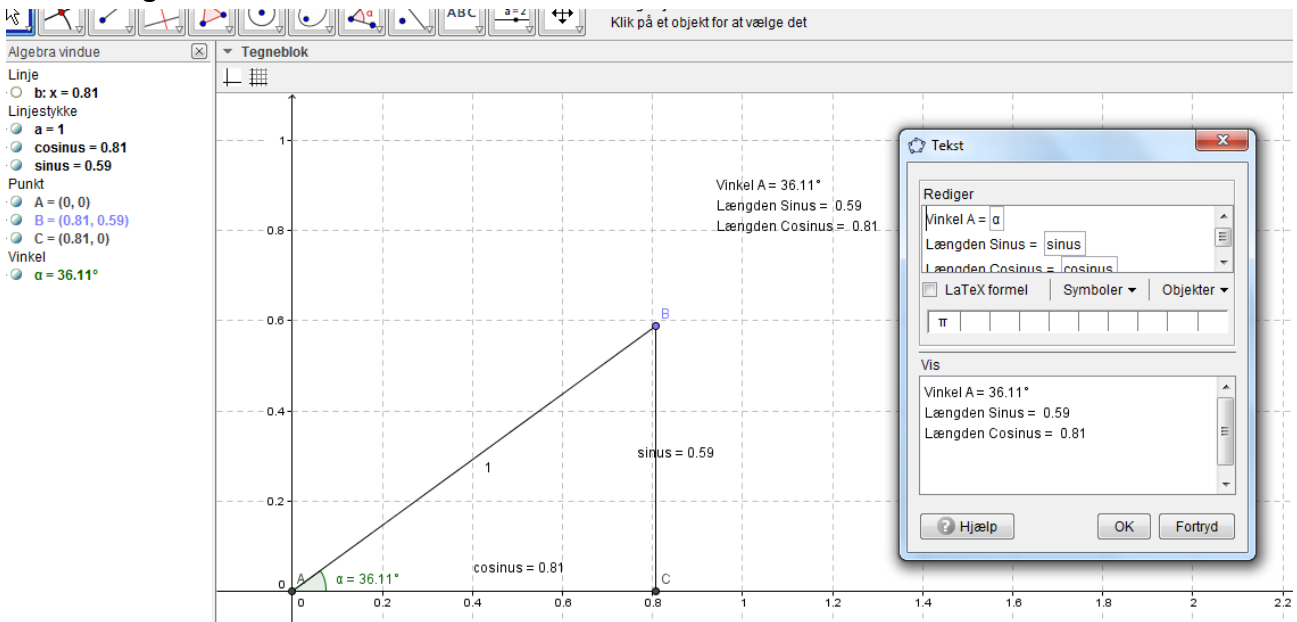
ABC
a=2
Klik på et objekt for at vælge det

Algebra vindue
Linje
b: x = 0.81
Linjestykke
a = 1
cosinus = 0.81
sinus = 0.59
Punkt
A = (0, 0)
B = (0.81, 0.59)
C = (0.81, 0)
Vinkel
α = 36.11°

Tegneblok

Vinkel A = 36.11°
Længden Sinus = 0.59
Længden Cosinus = 0.81

B
1
sinus = 0.59
A
α = 36.11°
cosinus = 0.81
C

1
0.8
0.6
0.4
0.2
0
0
0.2
0.4
0.6
0.8
1
1.2
1.4
1.6
1.8
2
2.2

Tekst
Rediger
Vinkel A = α
Længden Sinus = sinus
Længden Cosinus = cosinus
LaTeX formel
Symboler
Objekter
π
Vis
Vinkel A = 36.11°
Længden Sinus = 0.59
Længden Cosinus = 0.81
Hjælp
OK
Fortryd